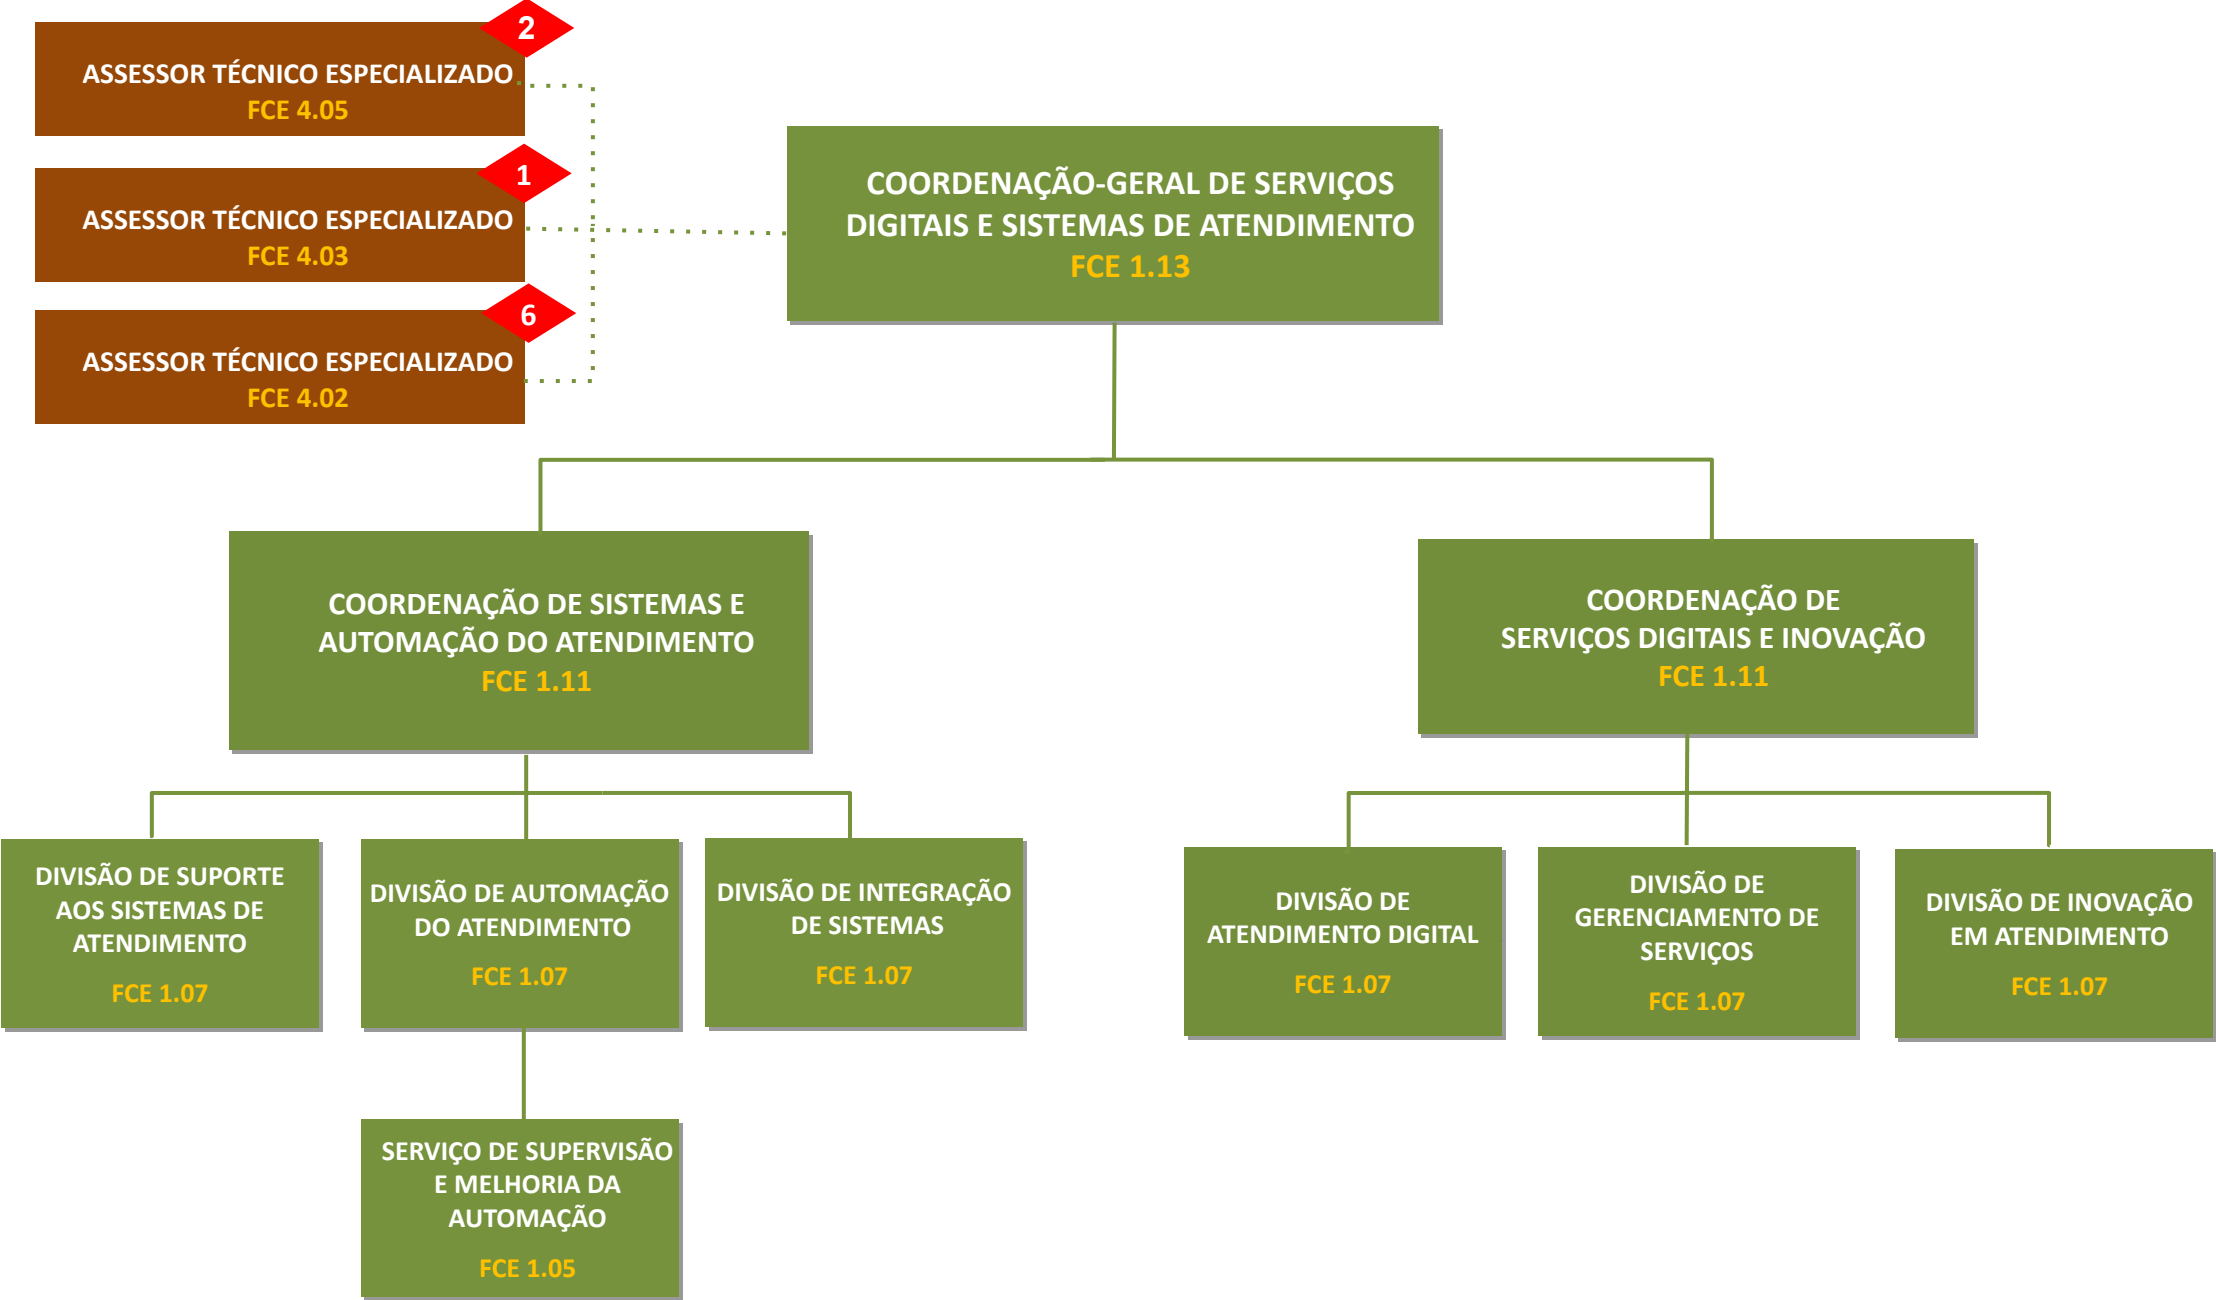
2
ASSESSOR TÉCNICO ESPECIALIZADO
FCE 4.05

1
ASSESSOR TÉCNICO ESPECIALIZADO
FCE 4.03

6
ASSESSOR TÉCNICO ESPECIALIZADO
FCE 4.02

COORDENAÇÃO-GERAL DE SERVIÇOS DIGITAIS E SISTEMAS DE ATENDIMENTO
FCE 1.13

COORDENAÇÃO DE SISTEMAS E AUTOMAÇÃO DO ATENDIMENTO
FCE 1.11

COORDENAÇÃO DE SERVIÇOS DIGITAIS E INOVAÇÃO
FCE 1.11

DIVISÃO DE SUPORTE AOS SISTEMAS DE ATENDIMENTO
FCE 1.07

DIVISÃO DE AUTOMAÇÃO DO ATENDIMENTO
FCE 1.07

DIVISÃO DE INTEGRAÇÃO DE SISTEMAS
FCE 1.07

DIVISÃO DE ATENDIMENTO DIGITAL
FCE 1.07

DIVISÃO DE GERENCIAMENTO DE SERVIÇOS
FCE 1.07

DIVISÃO DE INOVAÇÃO EM ATENDIMENTO
FCE 1.07

SERVIÇO DE SUPERVISÃO E MELHORIA DA AUTOMAÇÃO
FCE 1.05